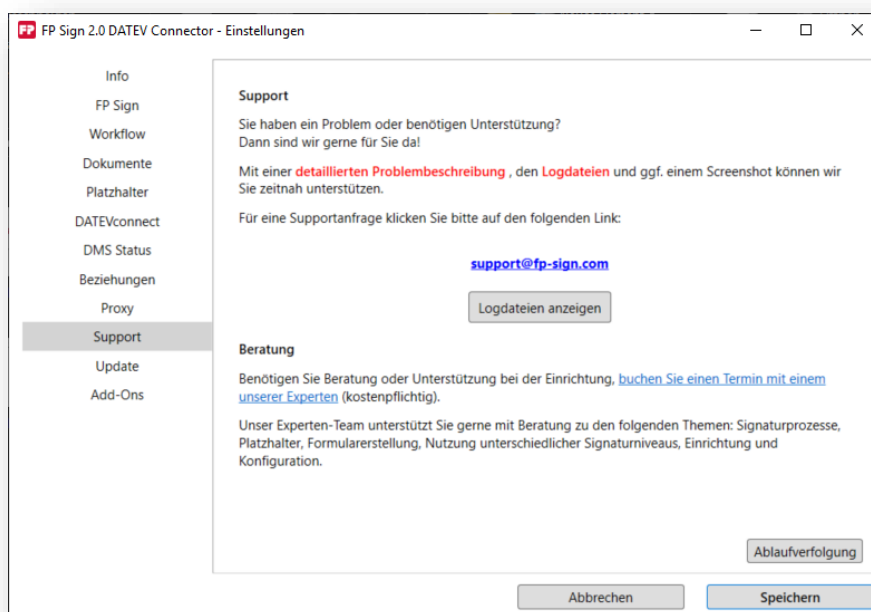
FP FP Sign 2.0 DATEV Connector - Einstellungen

Info
FP Sign
Workflow
Dokumente
Platzhalter
DATEVconnect
DMS Status
Beziehungen
Proxy
Support
Update
Add-Ons

Support

Sie haben ein Problem oder benötigen Unterstützung?
Dann sind wir gerne für Sie da!

Mit einer detaillierten Problembeschreibung , den Logdateien und ggf. einem Screenshot können wir Sie zeitnah unterstützen.

Für eine Supportanfrage klicken Sie bitte auf den folgenden Link:

support@fp-sign.com

Logdateien anzeigen

Beratung

Benötigen Sie Beratung oder Unterstützung bei der Einrichtung, buchen Sie einen Termin mit einem unserer Experten (kostenpflichtig).

Unser Experten-Team unterstützt Sie gerne mit Beratung zu den folgenden Themen: Signaturprozesse, Platzhalter, Formularerstellung, Nutzung unterschiedlicher Signaturniveaus, Einrichtung und Konfiguration.

Ablaufverfolgung

Abbrechen
Speichern